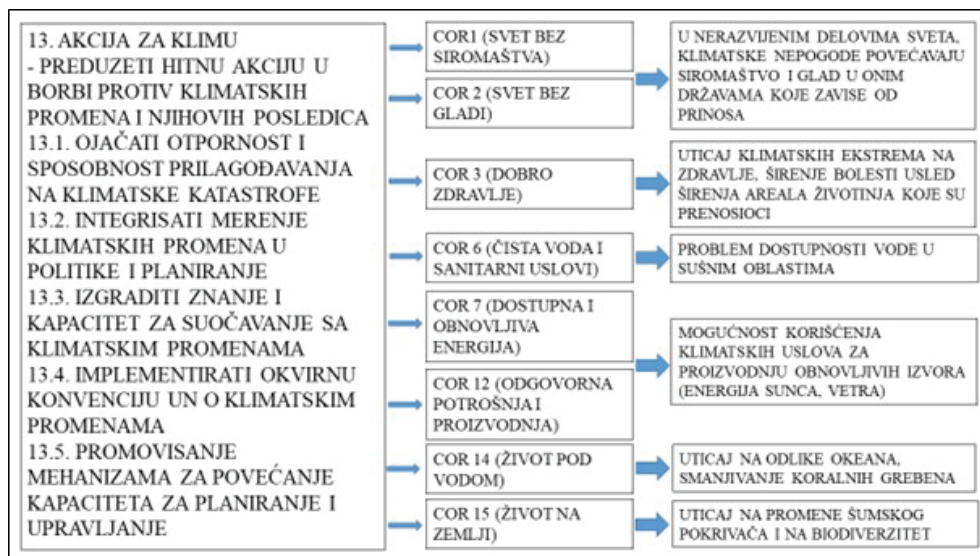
13. AKCIJA ZA KLIMU
- PREDUZETI HITNU AKCIJU U BORBI PROTIV KLIMATSKIH PROMENA I NJIHOVIH POSLEDICA
13.1. OJAČATI OTPORNOST I SPOSOBNOST PRILAGOĐAVANJA NA KLIMATSKE KATASTROFE
13.2. INTEGRISATI MERENJE KLIMATSKIH PROMENA U POLITIKE I PLANIRANJE
13.3. IZGRADITI ZNANJE I KAPACITET ZA SUOČAVANJE SA KLIMATSKIM PROMENAMA
13.4. IMPLEMENTIRATI OKVIRNU KONVENCIJU UN O KLIMATSKIM PROMENAMA
13.5. PROMOVISANJE MEHANIZAMA ZA POVEĆANJE KAPACITETA ZA PLANIRANJE I UPRAVLJANJE

COR1 (SVET BEZ SIROMAŠTVA)

COR 2 (SVET BEZ GLADI)

COR 3 (DOBRO ZDRAVLJE)

COR 6 (ČISTA VODA I SANITARNI USLOVI)

COR 7 (DOSTUPNA I OBNOVLJIVA ENERGIJA)

COR 12 (ODGOVORNA POTROŠNJA I PROIZVODNJA)

COR 14 (ŽIVOT POD VODOM)

COR 15 (ŽIVOT NA ZEMLJI)

U NERAZVIJENIM DELOVIMA SVETA, KLIMATSKE NEPOGODE POVEĆAVAJU SIROMAŠTVO I GLAD U ONIM DRŽAVAMA KOJE ZAVISE OD PRINOSA

UTICAJ KLIMATSKIH EKSTREMA NA ZDRAVLJE, ŠIRENJE BOLESTI USLED ŠIRENJA AREALA ŽIVOTINJA KOJE SU PRENOSIOCI

PROBLEM DOSTUPNOSTI VODE U SUŠNIM OBLASTIMA

MOGUĆNOST KORIŠĆENJA KLIMATSKIH USLOVA ZA PROIZVODNJU OBNOVLJIVIH IZVORA (ENERGIJA SUNCA, VETRA)

UTICAJ NA ODLIKE OKEANA, SMANJIVANJE KORALNIH GREBENA

UTICAJ NA PROMENE ŠUMSKOG POKRIVAČA I NA BIODIVERZITET